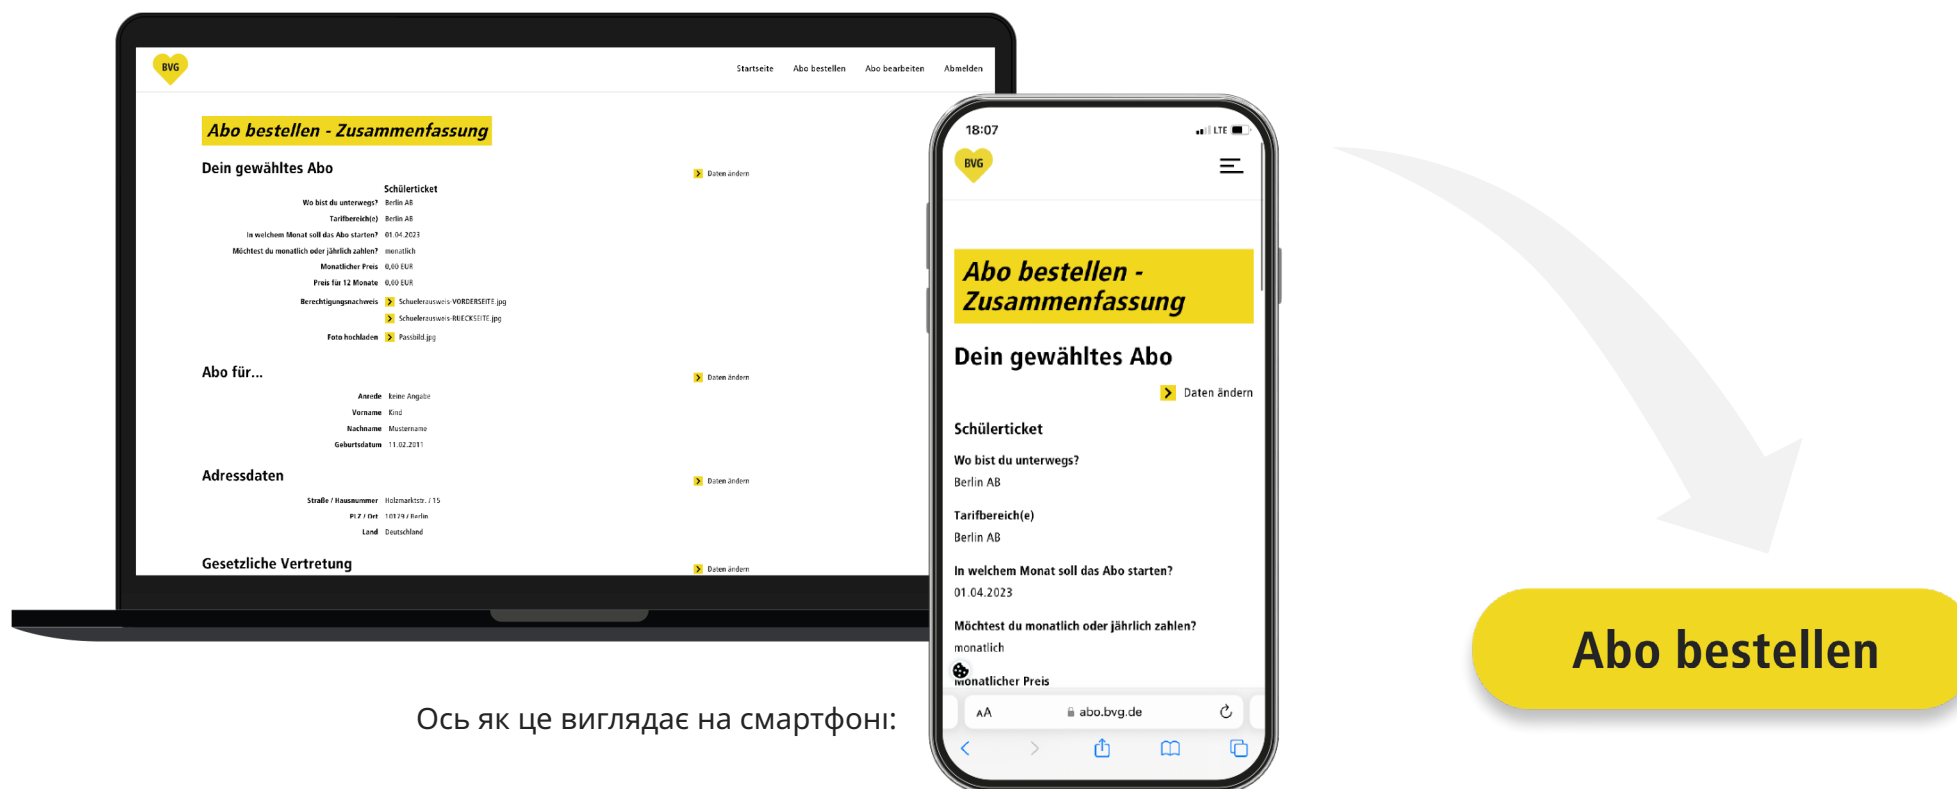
BVG

Startseite Abo bestellen Abo bearbeiten Abmelden

Abo bestellen - Zusammenfassung

Dein gewähltes Abo

Daten ändern

Schülerticket

Wo bist du unterwegs? Berlin AB
Tarifbereich(e) Berlin AB
In welchem Monat soll das Abo starten? 01.04.2023
Möchtest du monatlich oder jährlich zahlen? monatlich
Monatlicher Preis 0,00 EUR
Preis für 12 Monate 0,00 EUR
Berechtigungsnachweis Schuelerausweis-VORDERSEITE.jpg
Schuelerausweis-RUECKSEITE.jpg
Foto hochladen Passbild.jpg

Abo für...

Daten ändern

Anrede keine Angabe
Vorname Kind
Nachname Mustername
Geburtsdatum 11.02.2011

Adressdaten

Daten ändern

Straße / Hausnummer Holzmarktstr. / 15
PLZ / Ort 10179 / Berlin
Land Deutschland

Gesetzliche Vertretung

Daten ändern

Ось як це виглядає на смартфоні:

18:07 LTE

BVG

Abo bestellen - Zusammenfassung

Dein gewähltes Abo

Daten ändern

Schülerticket

Wo bist du unterwegs?
Berlin AB

Tarifbereich(e)
Berlin AB

In welchem Monat soll das Abo starten?
01.04.2023

Möchtest du monatlich oder jährlich zahlen?
monatlich

Monatlicher Preis

AA abo.bvg.de

Abo bestellen